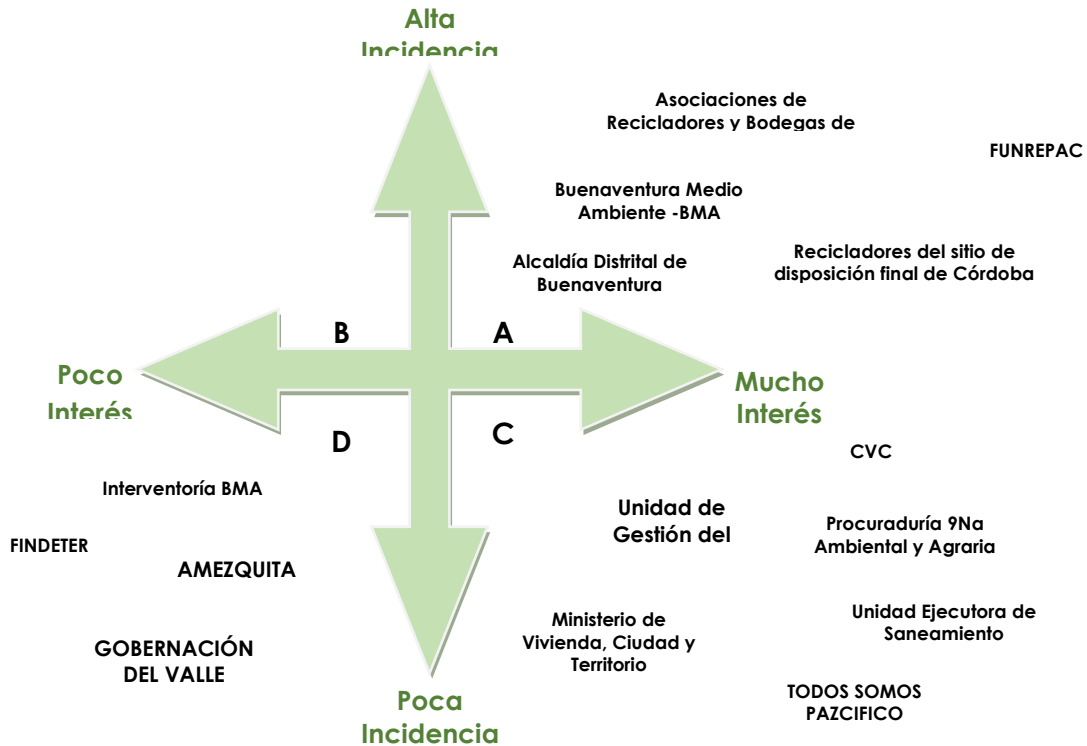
Alta Incidencia

Asociaciones de Recicladores y Bodegas de

FUNREPAC

Buenaventura Medio Ambiente -BMA

Recicladores del sitio de disposición final de Córdoba

Alcaldía Distrital de Buenaventura

B

A

Poco Interés

Mucho Interés

D

C

CVC

Interventoría BMA

Unidad de Gestión del

Procuraduría 9Na Ambiental y Agraria

FINDETER

AMEZQUITA

Unidad Ejecutora de Saneamiento

Ministerio de Vivienda, Ciudad y Territorio

GOBERNACIÓN DEL VALLE

TODOS SOMOS PAZCIFICO

Poca Incidencia